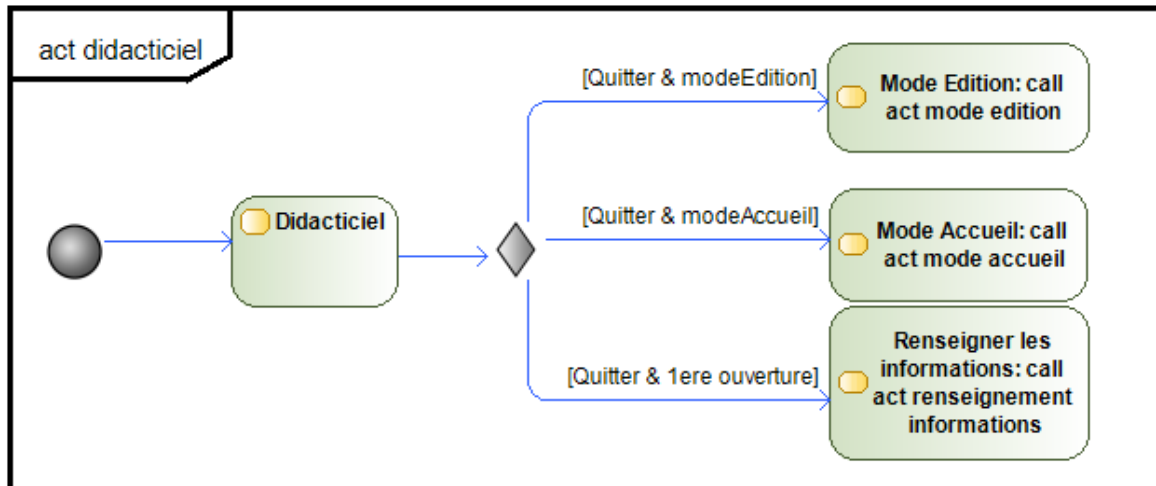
act didacticiel

Didacticiel

[Quitter & modeEdition]

Mode Edition: call act mode edition

[Quitter & modeAccueil]

Mode Accueil: call act mode accueil

[Quitter & 1ere ouverture]

Renseigner les informations: call act renseignement informations